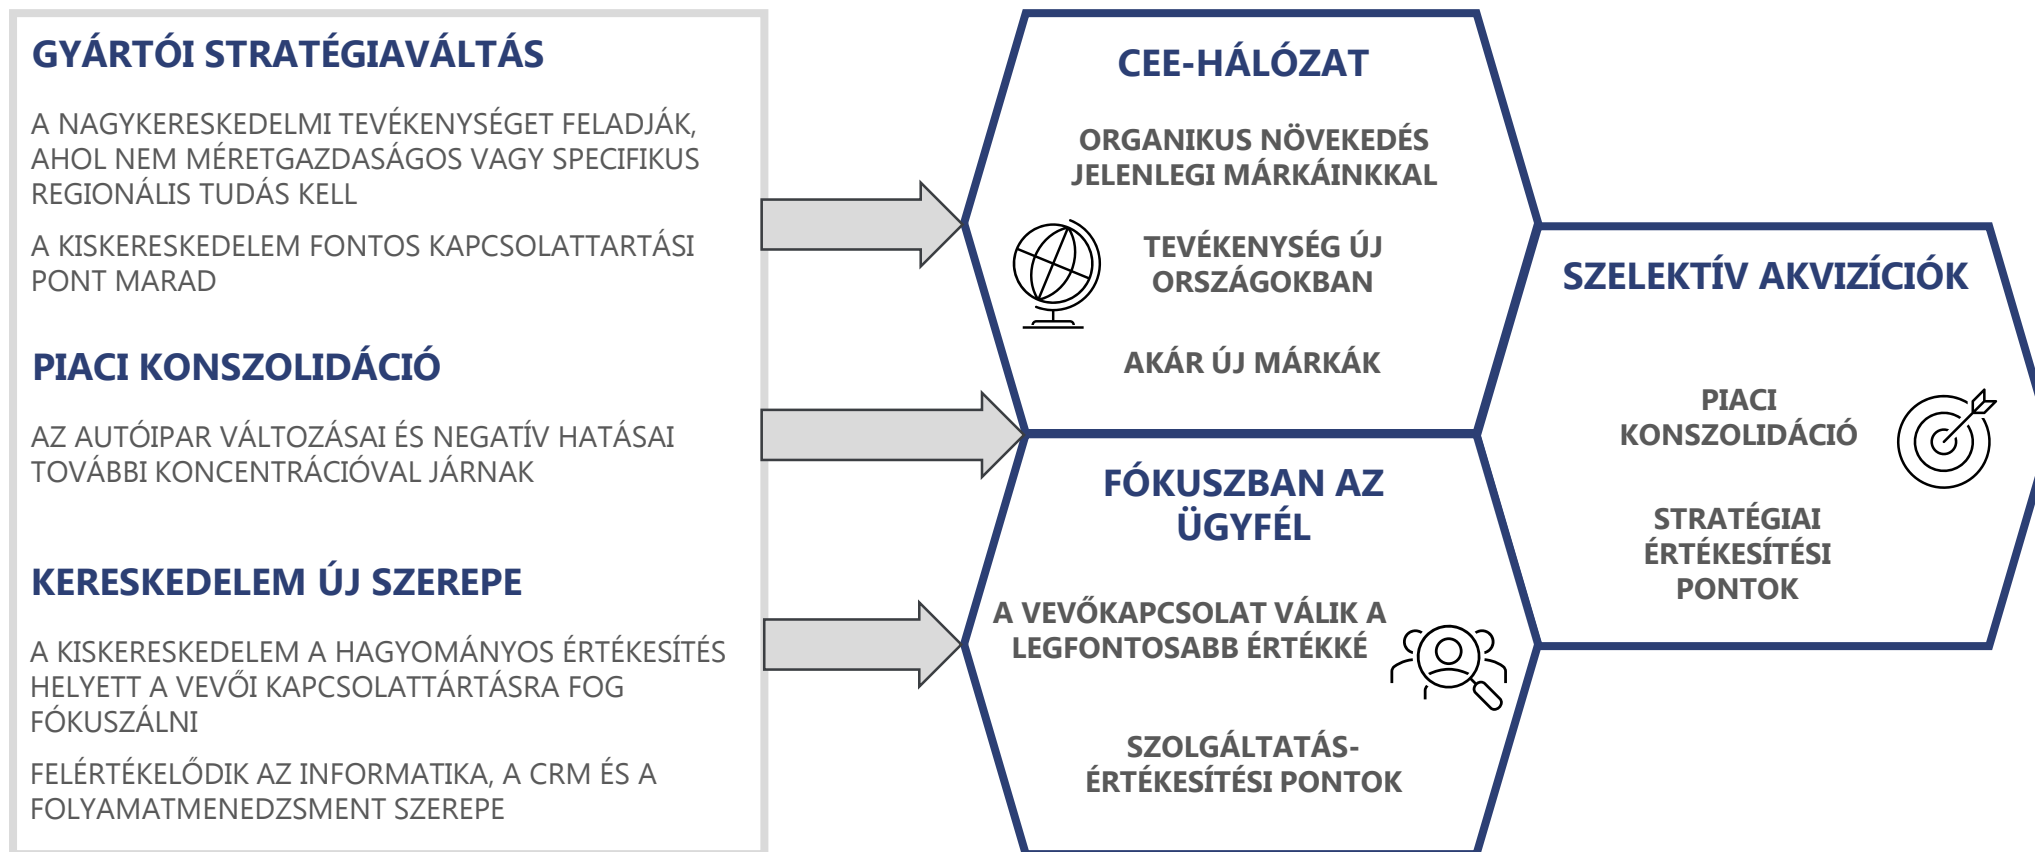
GYÁRTÓI STRATÉGIAVÁLTÁS

A NAGYKERESKEDELMI TEVÉKENYSÉGET FELADJÁK, AHOL NEM MÉRETGAZDASÁGOS VAGY SPECIFIKUS REGIONÁLIS TUDÁS KELL

A KISKERESKEDELEM FONTOS KAPCSOLATTARTÁSI PONT MARAD

PIACI KONSZOLIDÁCIÓ

AZ AUTÓIPAR VÁLTOZÁSAI ÉS NEGATÍV HATÁSAI TOVÁBBI KONCENTRÁCIÓVAL JÁRNAK

KERESKEDELEM ÚJ SZEREPE

A KISKERESKEDELEM A HAGYOMÁNYOS ÉRTÉKESÍTÉS HELYETT A VEVŐI KAPCSOLATTÁRTÁSRA FOG FÓKUSZÁLNI

FELÉRTÉKELŐDIK AZ INFORMATIKA, A CRM ÉS A FOLYAMATMENEDZSMENT SZEREPE

CEE-HÁLÓZAT

ORGANIKUS NÖVEKEDÉS JELENLEGI MÁRKÁINKKAL

TEVÉKENYSÉG ÚJ ORSZÁGOKBAN

AKÁR ÚJ MÁRKÁK

SZELEKTÍV AKVIZÍCIÓK

PIACI KONSZOLIDÁCIÓ

STRATÉGIAI ÉRTÉKESÍTÉSI PONTOK

FÓKUSZBAN AZ ÜGYFÉL

A VEVŐKAPCSOLAT VÁLIK A LEGFONTOSABB ÉRTÉKKÉ

SZOLGÁLTATÁS-ÉRTÉKESÍTÉSI PONTOK